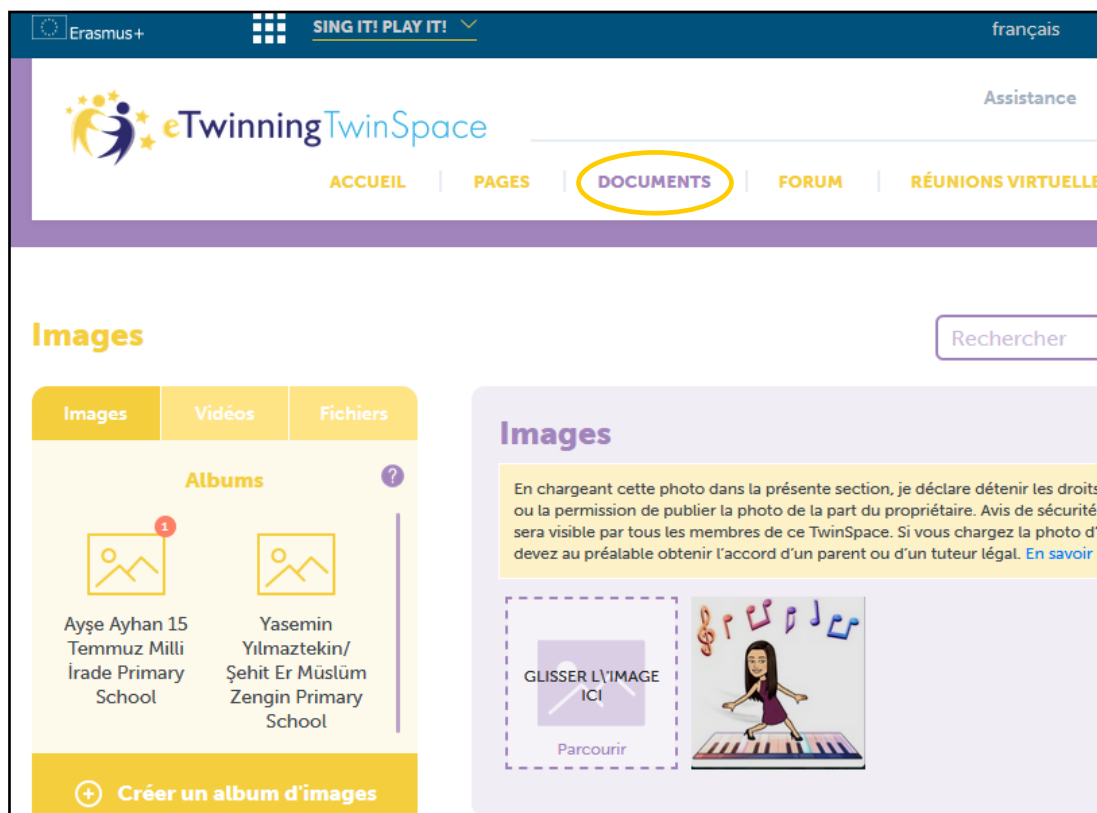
Erasmus+

SING IT! PLAY IT!

français

eTwinning TwinSpace

Assistance

ACCUEIL | PAGES | DOCUMENTS | FORUM | RÉUNIONS VIRTUELLE

Images

Rechercher

Images | Vidéos | Fichiers

Albums

?

1

Ayşe Ayhan 15 Temmuz Milli İrade Primary School

Yasemin Yılmaztekin/ Şehit Er Müslüm Zengin Primary School

Créer un album d'images

Images

En chargeant cette photo dans la présente section, je déclare détenir les droits ou la permission de publier la photo de la part du propriétaire. Avis de sécurité sera visible par tous les membres de ce TwinSpace. Si vous chargez la photo d' devez au préalable obtenir l'accord d'un parent ou d'un tuteur légal. En savoir

GLISSER L\'IMAGE ICI

Parcourir